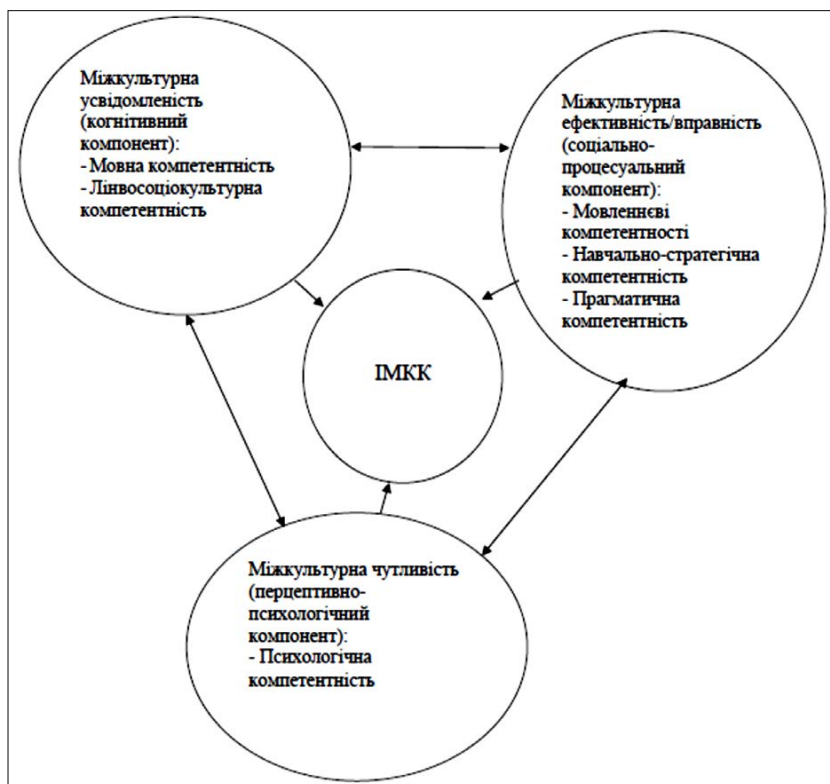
Міжкультурна усвідомленість (когнітивний компонент):
- Мовна компетентність
- Лінвосоціокультурна компетентність

Міжкультурна ефективність/вправність (соціально-процесуальний компонент):
- Мовленнєві компетентності
- Навчально-стратегічна компетентність
- Прагматична компетентність

ІМКК

Міжкультурна чутливість (перцептивно-психологічний компонент):
- Психологічна компетентність